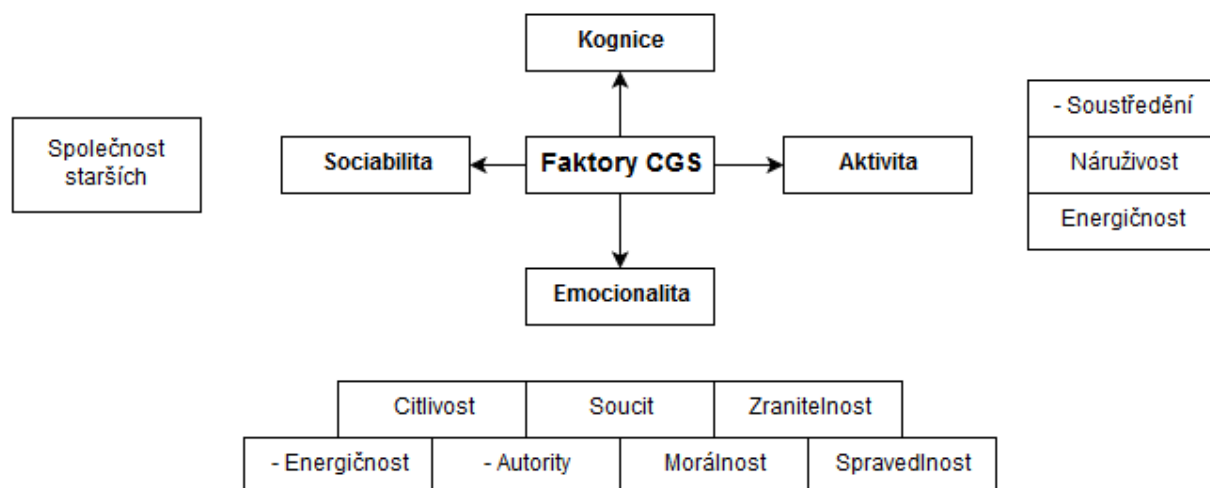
Kognice

Společnost starších

Sociabilita

Faktory CGS

Aktivita

- Soustředění

Náruživost

Energičnost

Emocionalita

| Citlivost | Soucit | Zranitelnost |
|---|---|---|

| - Energičnost | - Autority | Morálnost | Spravedlnost |
|---|---|---|---|